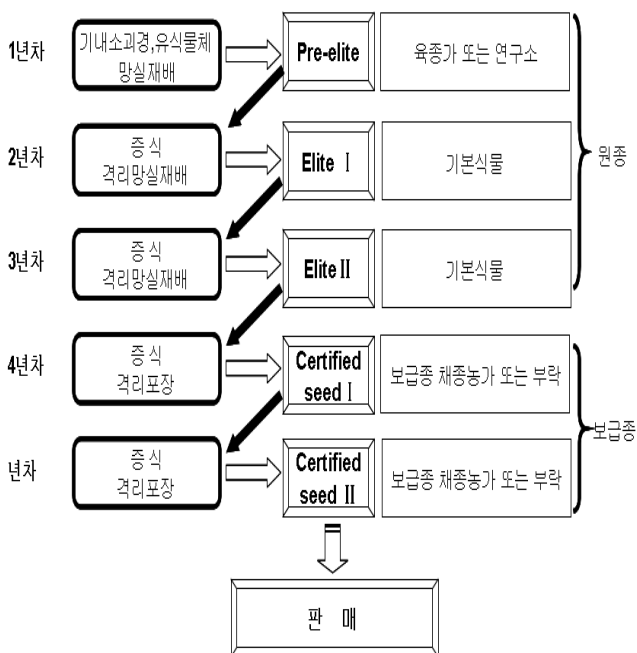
1년차

기내소괴경,유식물체 망실재배

Pre-elite

육종가 또는 연구소

2년차

증식 격리망실재배

Elite Ⅰ

기본식물

3년차

증식 격리망실재배

Elite Ⅱ

기본식물

원종

4년차

증식 격리포장

Certified seed Ⅰ

보급종 채종농가 또는 부락

년차

증식 격리포장

Certified seed Ⅱ

보급종 채종농가 또는 부락

보급종

판 매